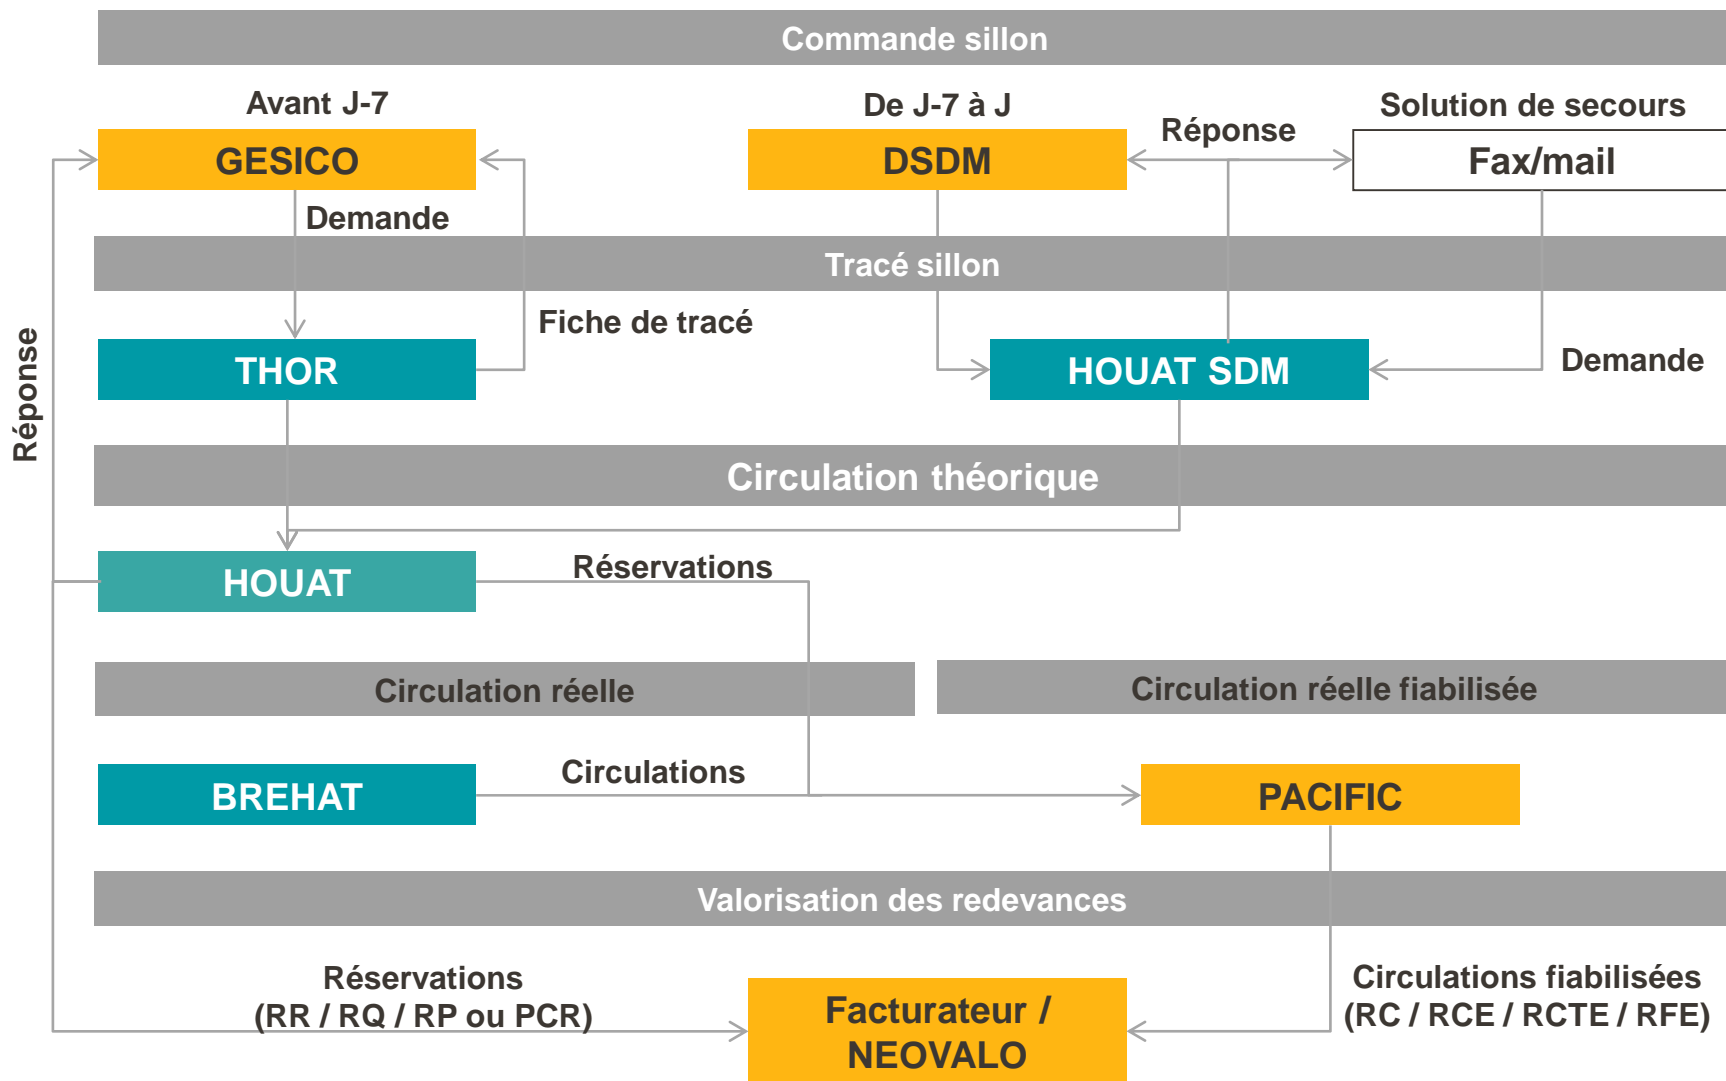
Commande sillon

Avant J-7

De J-7 à J

Solution de secours

GESICO

DSDM

Réponse

Fax/mail

Demande

Tracé sillon

Fiche de tracé

Réponse

THOR

HOUAT SDM

Demande

Circulation théorique

HOUAT

Réservations

Circulation réelle

Circulation réelle fiabilisée

BREHAT

Circulations

PACIFIC

Valorisation des redevances

Réservations (RR / RQ / RP ou PCR)

Facturateur / NEOVALO

Circulations fiabilisées (RC / RCE / RCTE / RFE)